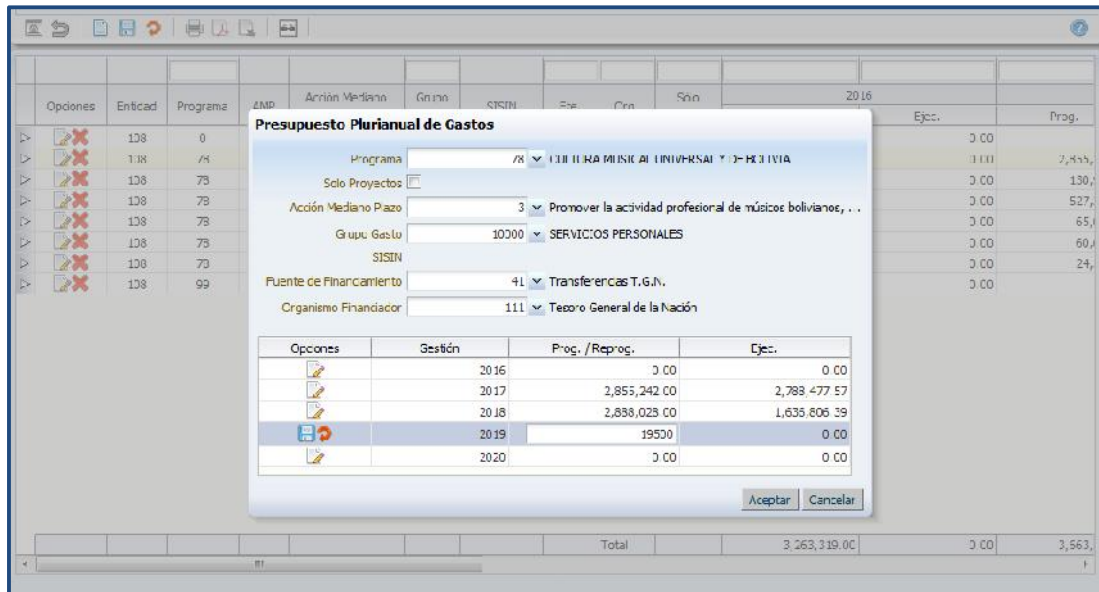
Opciones | Entidad | Programa | AMP | Acción Mediano | Grupo | SISIN | Fte. | Org. | Sólo | 2016 | Ejec. | Prog.

138 0 0.00
138 78 2,855,
138 78 0.00 130,
138 78 0.00 527,
138 78 0.00 65,
138 78 0.00 60,
138 78 0.00 24,
138 99 0.00

Presupuesto Plurianual de Gastos

Programa 78 CULTURA MUSICAL UNIVERSAL Y DE BOLIVIA
Solo Proyectos
Acción Mediano Plazo 3 Promover la actividad profesional de músicos bolivianos, . .
Grupo Gasto 10000 SERVICIOS PERSONALES
SISIN
Fuente de Financiamiento 41 Transferencias T.G.N.
Organismo Financiador 111 Tesoro General de la Nación

| Opciones | Gestión | Prog. / Reprog. | Ejec. |
|---|---|---|---|
| | 2016 | 0.00 | 0.00 |
| | 2017 | 2,855,242.00 | 2,783,477.57 |
| | 2018 | 2,838,023.00 | 1,635,806.39 |
| | 2019 | 19500 | 0.00 |
| | 2020 | 0.00 | 0.00 |

Aceptar Cancelar

Total 3,263,319.00 0.00 3,563,